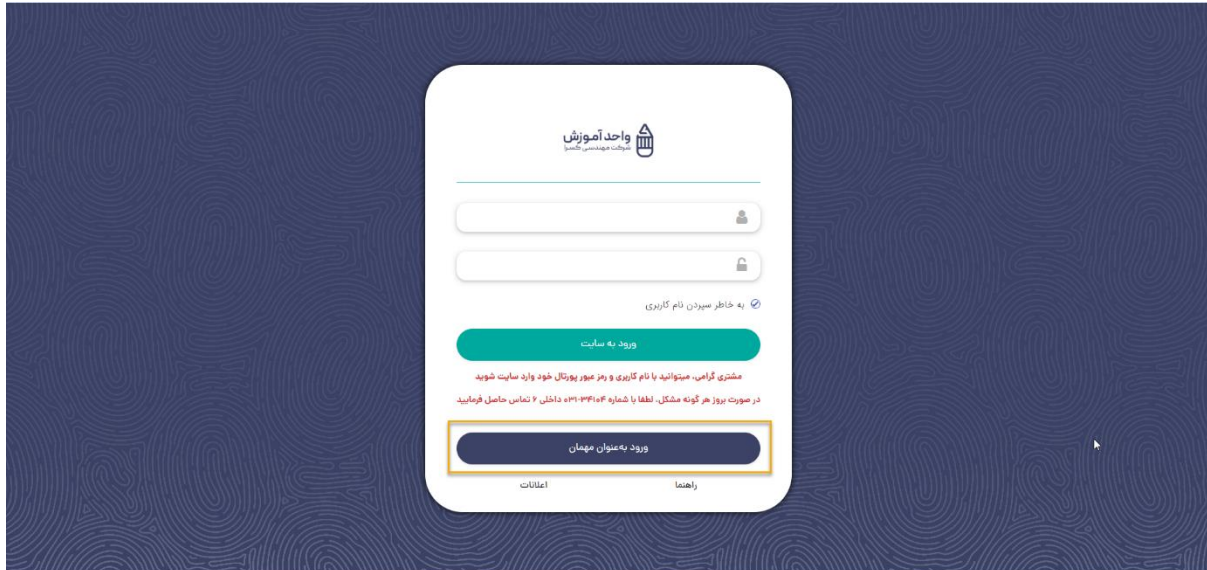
واحد آموزش
شرکت مهندسی کسرا

به خاطر سپردن نام کاربری

ورود به سایت

مشتری گرامی، میتوانید با نام کاربری و رمز عبور پورتال خود وارد سایت شوید

در صورت بروز هر گونه مشکل، لطفا با شماره ۰۳۱-۳۳۱۰۴ داخلی ۶ تماس حاصل فرمایید

ورود به‌عنوان مهمان

راهنما

اعلانات